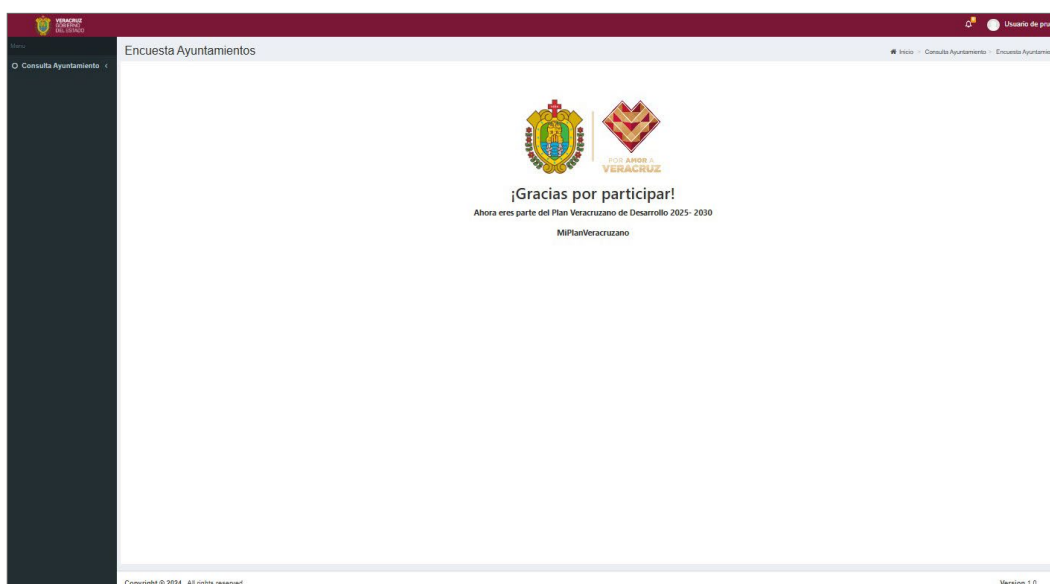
VERACRUZ
GOBIERNO
DEL ESTADO

Usuario de pru

Menu

Consulta Ayuntamiento

Encuesta Ayuntamientos

Inicio > Consulta Ayuntamiento > Encuesta Ayuntamie

POR AMOR A
VERACRUZ

¡Gracias por participar!

Ahora eres parte del Plan Veracruzano de Desarrollo 2025- 2030

MiPlanVeracruzano

Copyright © 2024. All rights reserved.

Version 1.0